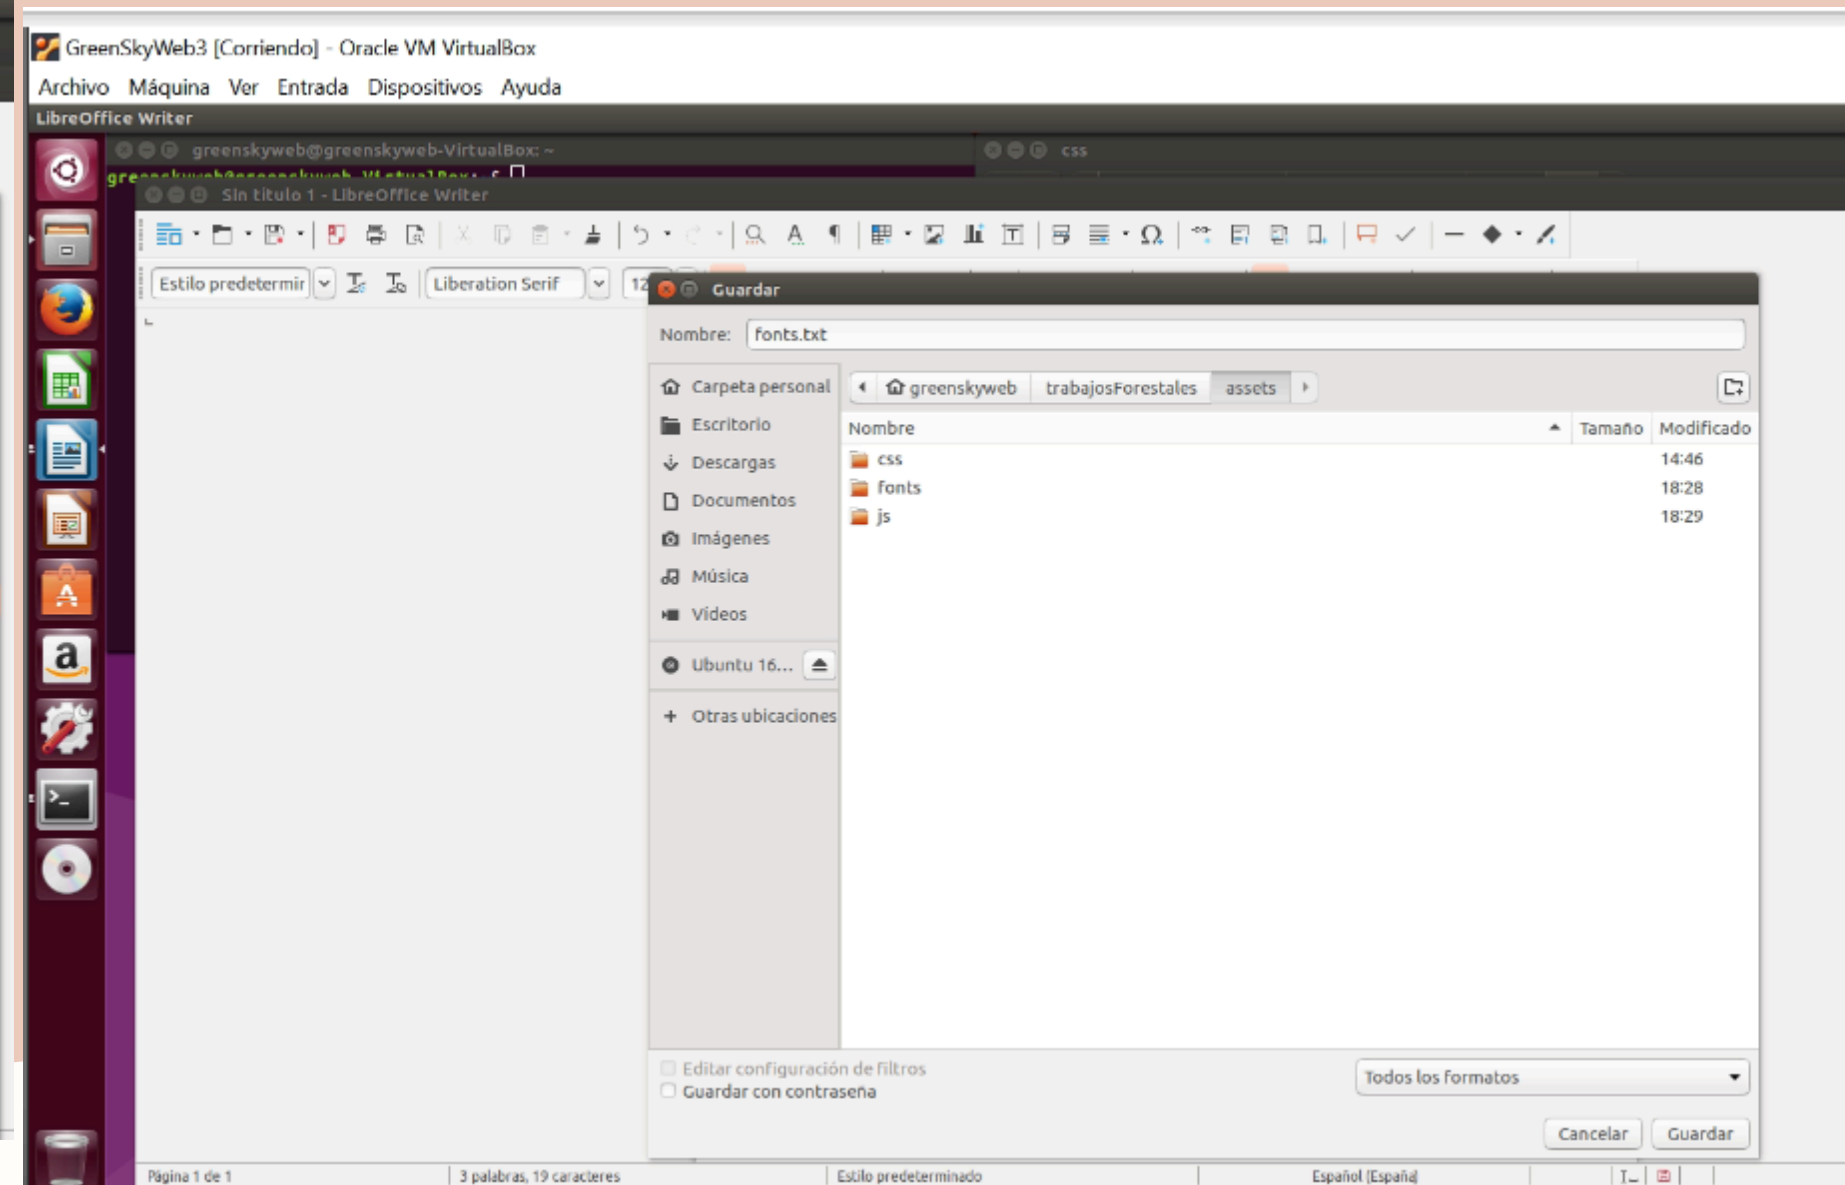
GreenSkyWeb3 [Corriendo] - Oracle VM VirtualBox

Archivo Máquina Ver Entrada Dispositivos Ayuda

LibreOffice Writer

greenskyweb@greenskyweb-VirtualBox: ~

css

greenskyweb@greenskyweb-VirtualBox: ~$

Sin título 1 - LibreOffice Writer

Estilo predetermir

Liberation Serif

12

Guardar

Nombre: fonts.txt

Carpeta personal
Escritorio
Descargas
Documentos
Imágenes
Música
Vídeos
Ubuntu 16...
Otras ubicaciones

greenskyweb trabajosForestales assets

| Nombre | Tamaño | Modificado |
|---|---|---|
| css | | 14:46 |
| fonts | | 18:28 |
| js | | 18:29 |

Editar configuración de filtros
Guardar con contraseña

Todos los formatos

Cancelar Guardar

Página 1 de 1 3 palabras, 19 caracteres Estilo predeterminado Español (España)